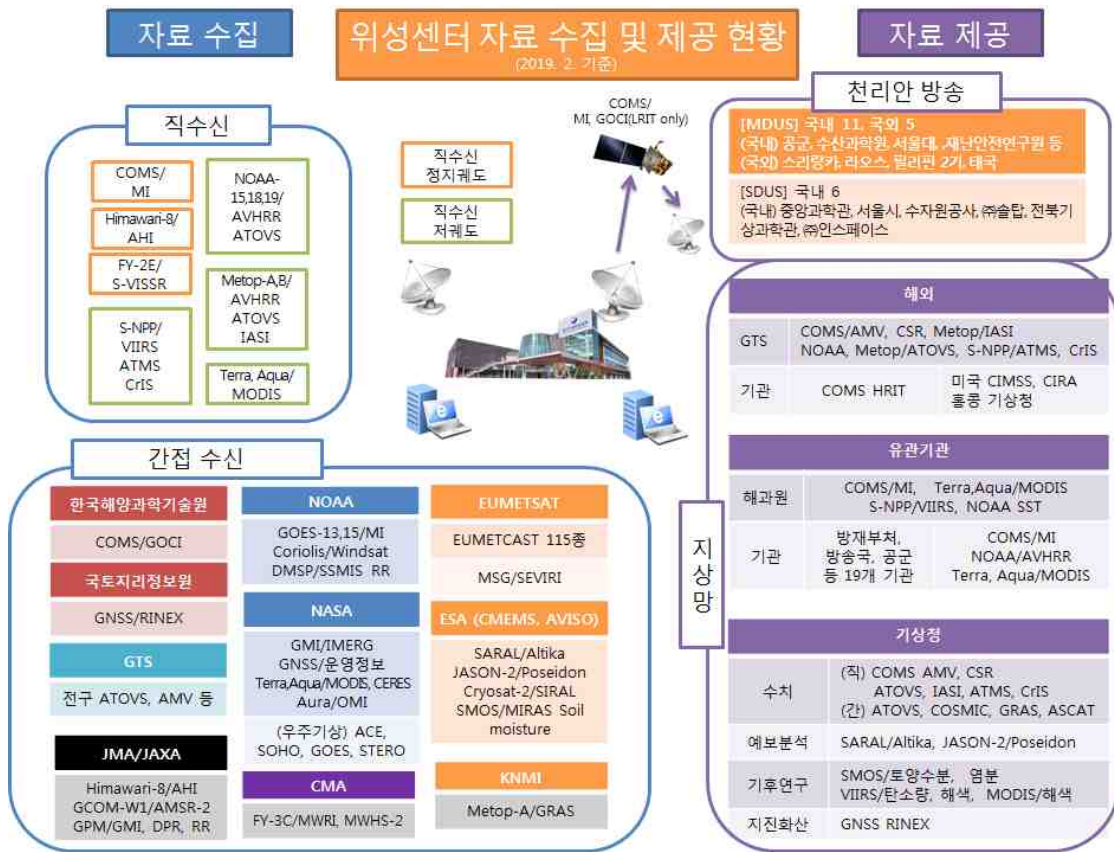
자료 수집

위성센터 자료 수집 및 제공 현황
(2019. 2. 기준)

자료 제공

직수신

COMS/MI

Himawari-8/AHI

FY-2E/S-VISSR

S-NPP/VIIRS ATMS CrIS

NOAA-15,18,19/AVHRR ATOVS

Metop-A,B/AVHRR ATOVS IASI

Terra, Aqua/MODIS

직수신 정지궤도

직수신 저궤도

COMS/MI, GOCI(LRIT only)

천리안 방송

[MDUS] 국내 11, 국외 5
(국내) 공군, 수산과학원, 서울대, 재난안전연구원 등
(국외) 스리랑카, 라오스, 필리핀 2기, 태국

[SDUS] 국내 6
(국내) 중앙과학관, 서울시, 수자원공사, ㈜솔탑, 전북기상과학관, ㈜인스페이스

해외

| GTS | COMS/AMV, CSR, Metop/IASI NOAA, Metop/ATOVS, S-NPP/ATMS, CrIS | |
|---|---|---|
| 기관 | COMS HRIT | 미국 CIMSS, CIRA 홍콩 기상청 |

유관기관

| 해과원 | COMS/MI, Terra,Aqua/MODIS S-NPP/VIIRS, NOAA SST | |
|---|---|---|
| 기관 | 방재부처, 방송국, 공군 등 19개 기관 | COMS/MI NOAA/AVHRR Terra, Aqua/MODIS |

지상망

기상청

| 수치 | (직) COMS AMV, CSR ATOVS, IASI, ATMS, CrIS (간) ATOVS, COSMIC, GRAS, ASCAT |
|---|---|
| 예보분석 | SARAL/Altika, JASON-2/Poseidon |
| 기후연구 | SMOS/토양수분, 염분 VIIRS/탄소량, 해색, MODIS/해색 |
| 지진화산 | GNSS RINEX |

간접 수신

한국해양과학기술원
COMS/GOCI

국토지리정보원
GNSS/RINEX

GTS
전구 ATOVS, AMV 등

JMA/JAXA
Himawari-8/AHI GCOM-W1/AMSR-2 GPM/GMI, DPR, RR

NOAA
GOES-13,15/MI Coriolis/Windsat DMSP/SSMIS RR

NASA
GMI/IMERG GNSS/운영정보 Terra,Aqua/MODIS, CERES Aura/OMI
(우주기상) ACE, SOHO, GOES, STERO

CMA
FY-3C/MWRI, MWHS-2

EUMETSAT
EUMETCAST 115종
MSG/SEVIRI

ESA (CMEMS, AVISO)
SARAL/Altika JASON-2/Poseidon Cryosat-2/SIRAL SMOS/MIRAS Soil moisture

KNMI
Metop-A/GRAS